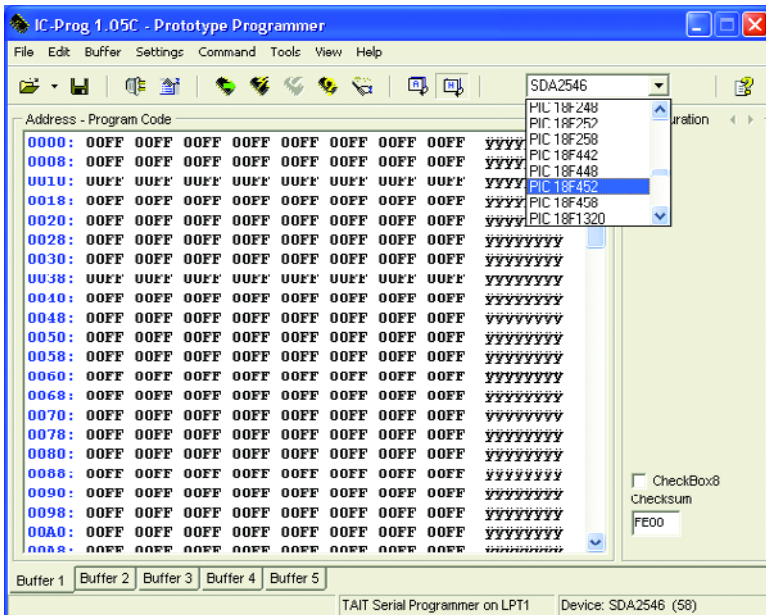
IC-Prog 1.05C - Prototype Programmer

File Edit Buffer Settings Command Tools View Help

SDA2546

PIC 18F248
PIC 18F252
PIC 18F258
PIC 18F442
PIC 18F448
PIC 18F452
PIC 18F458
PIC 18F1320

Address - Program Code

uration

| | | | | | | | | |
|---|---|---|---|---|---|---|---|---|
| 0000: | 00FF | 00FF | 00FF | 00FF | 00FF | 00FF | 00FF | 00FF | ÿÿÿÿ |
| 0008: | 00FF | 00FF | 00FF | 00FF | 00FF | 00FF | 00FF | 00FF | ÿÿÿÿ |
| 0010: | 00FF | 00FF | 00FF | 00FF | 00FF | 00FF | 00FF | 00FF | ÿÿÿÿ |
| 0018: | 00FF | 00FF | 00FF | 00FF | 00FF | 00FF | 00FF | 00FF | ÿÿÿÿ |
| 0020: | 00FF | 00FF | 00FF | 00FF | 00FF | 00FF | 00FF | 00FF | ÿÿÿÿ |
| 0028: | 00FF | 00FF | 00FF | 00FF | 00FF | 00FF | 00FF | 00FF | ÿÿÿÿÿÿÿÿ |
| 0030: | 00FF | 00FF | 00FF | 00FF | 00FF | 00FF | 00FF | 00FF | ÿÿÿÿÿÿÿÿ |
| 0038: | 00FF | 00FF | 00FF | 00FF | 00FF | 00FF | 00FF | 00FF | ÿÿÿÿÿÿÿÿ |
| 0040: | 00FF | 00FF | 00FF | 00FF | 00FF | 00FF | 00FF | 00FF | ÿÿÿÿÿÿÿÿ |
| 0048: | 00FF | 00FF | 00FF | 00FF | 00FF | 00FF | 00FF | 00FF | ÿÿÿÿÿÿÿÿ |
| 0050: | 00FF | 00FF | 00FF | 00FF | 00FF | 00FF | 00FF | 00FF | ÿÿÿÿÿÿÿÿ |
| 0058: | 00FF | 00FF | 00FF | 00FF | 00FF | 00FF | 00FF | 00FF | ÿÿÿÿÿÿÿÿ |
| 0060: | 00FF | 00FF | 00FF | 00FF | 00FF | 00FF | 00FF | 00FF | ÿÿÿÿÿÿÿÿ |
| 0068: | 00FF | 00FF | 00FF | 00FF | 00FF | 00FF | 00FF | 00FF | ÿÿÿÿÿÿÿÿ |
| 0070: | 00FF | 00FF | 00FF | 00FF | 00FF | 00FF | 00FF | 00FF | ÿÿÿÿÿÿÿÿ |
| 0078: | 00FF | 00FF | 00FF | 00FF | 00FF | 00FF | 00FF | 00FF | ÿÿÿÿÿÿÿÿ |
| 0080: | 00FF | 00FF | 00FF | 00FF | 00FF | 00FF | 00FF | 00FF | ÿÿÿÿÿÿÿÿ |
| 0088: | 00FF | 00FF | 00FF | 00FF | 00FF | 00FF | 00FF | 00FF | ÿÿÿÿÿÿÿÿ |
| 0090: | 00FF | 00FF | 00FF | 00FF | 00FF | 00FF | 00FF | 00FF | ÿÿÿÿÿÿÿÿ |
| 0098: | 00FF | 00FF | 00FF | 00FF | 00FF | 00FF | 00FF | 00FF | ÿÿÿÿÿÿÿÿ |
| 00A0: | 00FF | 00FF | 00FF | 00FF | 00FF | 00FF | 00FF | 00FF | ÿÿÿÿÿÿÿÿ |
| 00A8: | 00FF | 00FF | 00FF | 00FF | 00FF | 00FF | 00FF | 00FF | ÿÿÿÿÿÿÿÿ |

CheckBox8
Checksum
FE00

Buffer 1 Buffer 2 Buffer 3 Buffer 4 Buffer 5

TAIT Serial Programmer on LPT1 Device: SDA2546 (58)